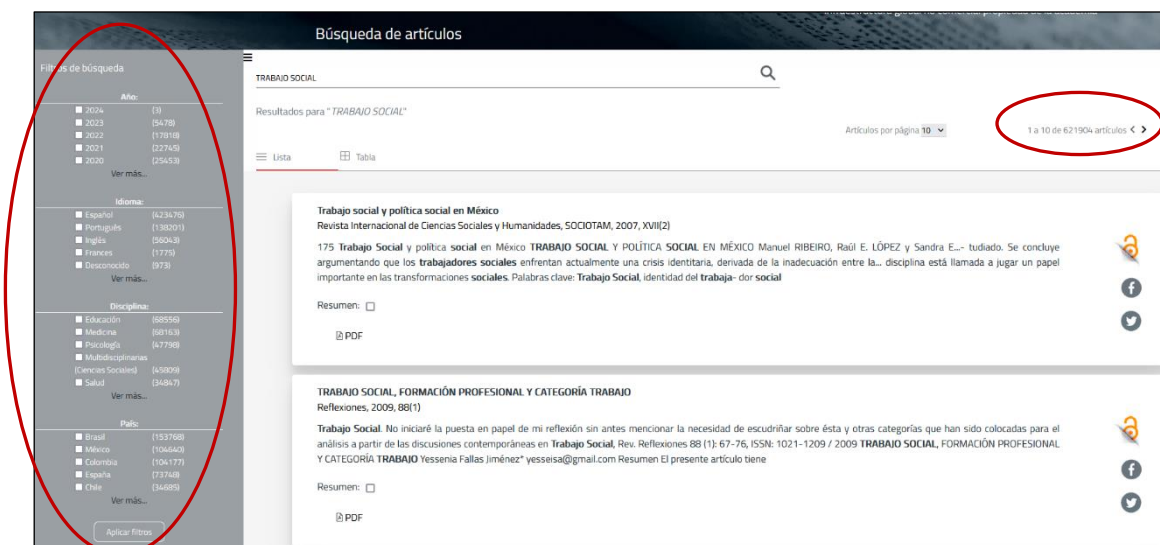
Búsqueda de artículos

Filtros de búsqueda

Año:
2024 (3)
2023 (5478)
2022 (17818)
2021 (22745)
2020 (25453)
Ver más...

Idioma:
Español (423476)
Portugués (138201)
Inglés (56043)
Frances (1775)
Desconocido (973)
Ver más...

Disciplina:
Educación (68556)
Medicina (68163)
Psicología (47798)
Multidisciplinarias (Ciencias Sociales) (45809)
Salud (34847)
Ver más...

País:
Brasil (153768)
México (104640)
Colombia (104177)
España (73748)
Chile (34685)
Ver más...

Aplicar filtros

TRABAJO SOCIAL

Resultados para "TRABAJO SOCIAL"

Artículos por página 10

1 a 10 de 621904 artículos

Lista Tabla

Trabajo social y política social en México
Revista Internacional de Ciencias Sociales y Humanidades, SOCIOTAM, 2007, XVII(2)

175 Trabajo Social y política social en México TRABAJO SOCIAL Y POLÍTICA SOCIAL EN MÉXICO Manuel RIBEIRO, Raúl E. LÓPEZ y Sandra E...- tudiado. Se concluye argumentando que los trabajadores sociales enfrentan actualmente una crisis identitaria, derivada de la inadecuación entre la... disciplina está llamada a jugar un papel importante en las transformaciones sociales. Palabras clave: Trabajo Social, identidad del trabaja- dor social

Resumen:

PDF

TRABAJO SOCIAL, FORMACIÓN PROFESIONAL Y CATEGORÍA TRABAJO
Reflexiones, 2009, 88(1)

Trabajo Social. No iniciaré la puesta en papel de mi reflexión sin antes mencionar la necesidad de escudriñar sobre ésta y otras categorías que han sido colocadas para el análisis a partir de las discusiones contemporáneas en Trabajo Social, Rev. Reflexiones 88 (1): 67-76, ISSN: 1021-1209 / 2009 TRABAJO SOCIAL, FORMACIÓN PROFESIONAL Y CATEGORÍA TRABAJO Yessenia Fallas Jiménez* yesseisa@gmail.com Resumen El presente artículo tiene

Resumen:

PDF